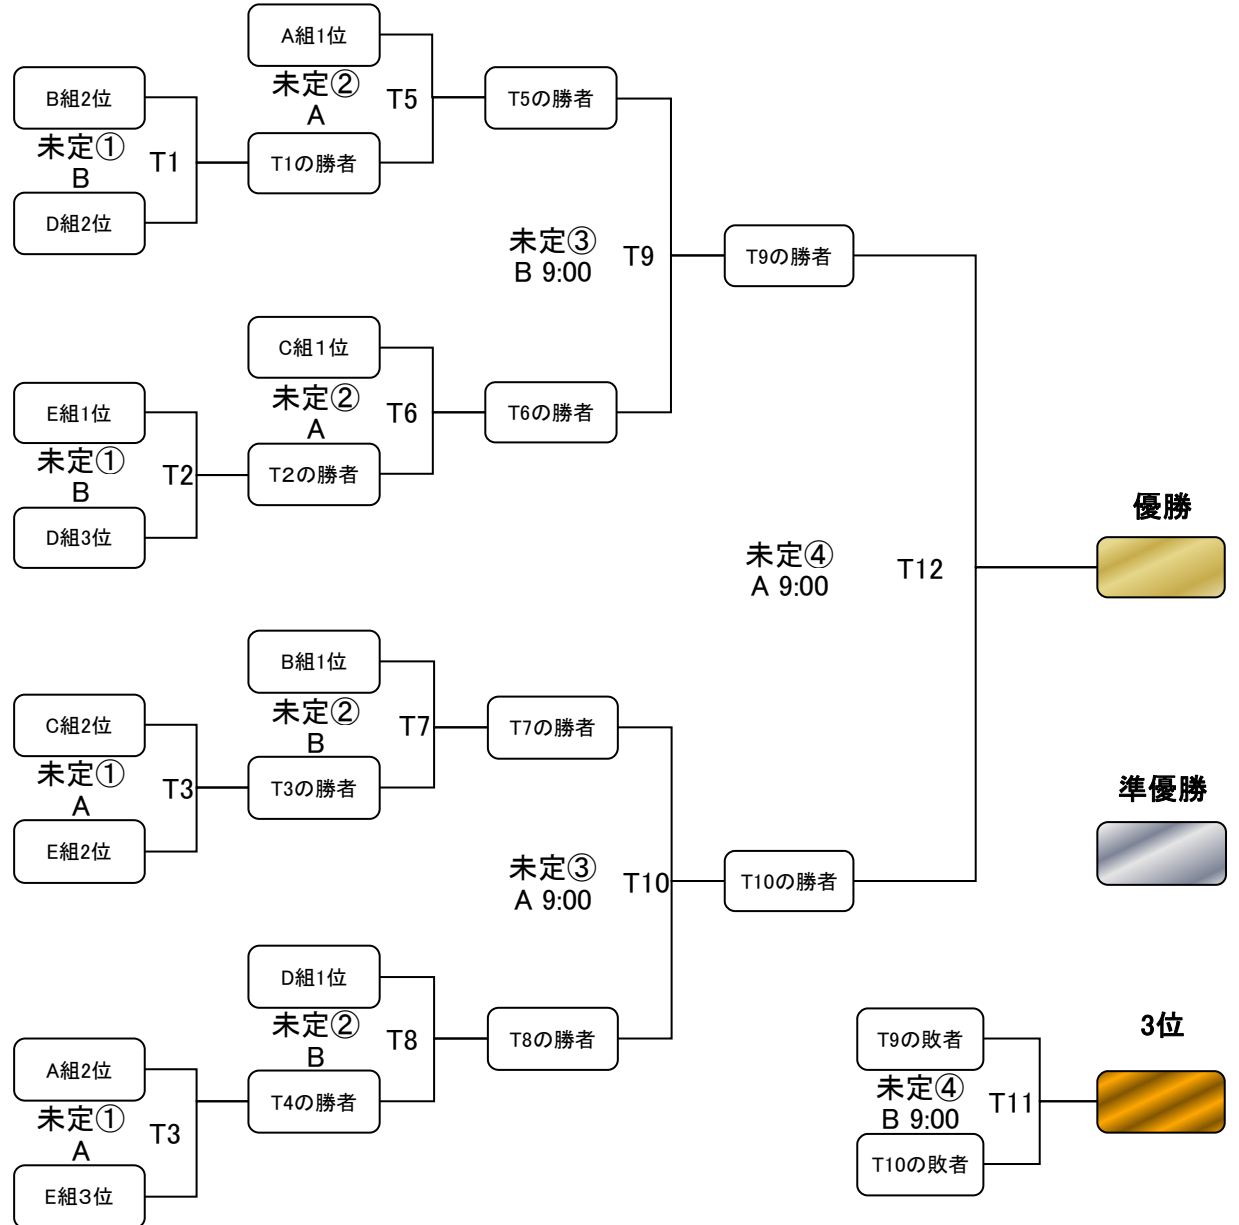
A組1位

B組2位

未定②
A

T5

T5の勝者

未定①
B

T1

T1の勝者

D組2位

未定③
B 9:00

T9

T9の勝者

C組1位

E組1位

未定②
A

T6

T6の勝者

未定①
B

T2

T2の勝者

D組3位

優勝

未定④
A 9:00

T12

B組1位

C組2位

未定②
B

T7

T7の勝者

未定①
A

T3

T3の勝者

E組2位

準優勝

未定③
A 9:00

T10

T10の勝者

D組1位

3位

T9の敗者

未定②
B

T8

T8の勝者

A組2位

T4の勝者

未定④
B 9:00

T11

未定①
A

T3

E組3位

T10の敗者